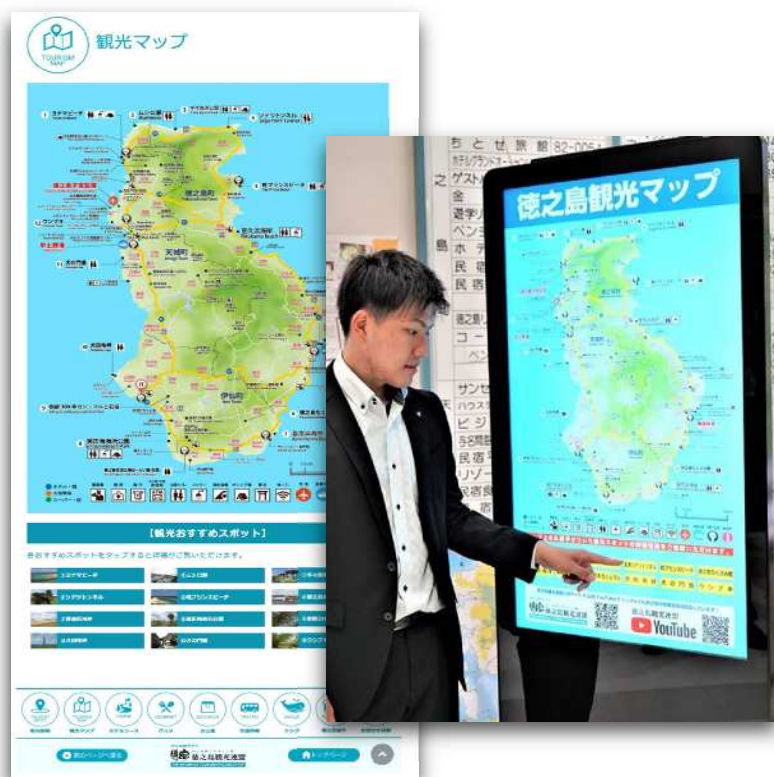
TOURIST MAP

観光マップ

徳之島町

天城町

伊仙町

【観光おすすめスポット】

各おすすめスポットをタップすると詳細がご覧いただけます。

前のページへ戻る

徳之島観光連盟

トップページ

ちとせ旅館

ホテルグランドオーシャン

ゲスト

民宿

民宿

サンセ

ハウス

ビジ

民宿

リゾー

民宿

徳之島観光マップ

YouTube